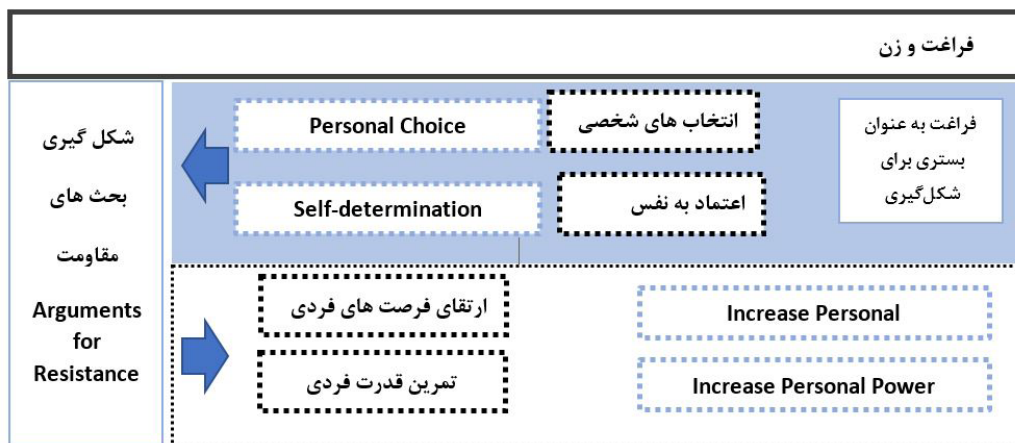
فراغت و زن

فراغت به عنوان بستری برای شکل‌گیری

انتخاب های شخصی

Personal Choice

اعتماد به نفس

Self-determination

Increase Personal

Increase Personal Power

ارتقای فرصت های فردی

تمرین قدرت فردی

شکل گیری بحث های مقاومت

Arguments for Resistance